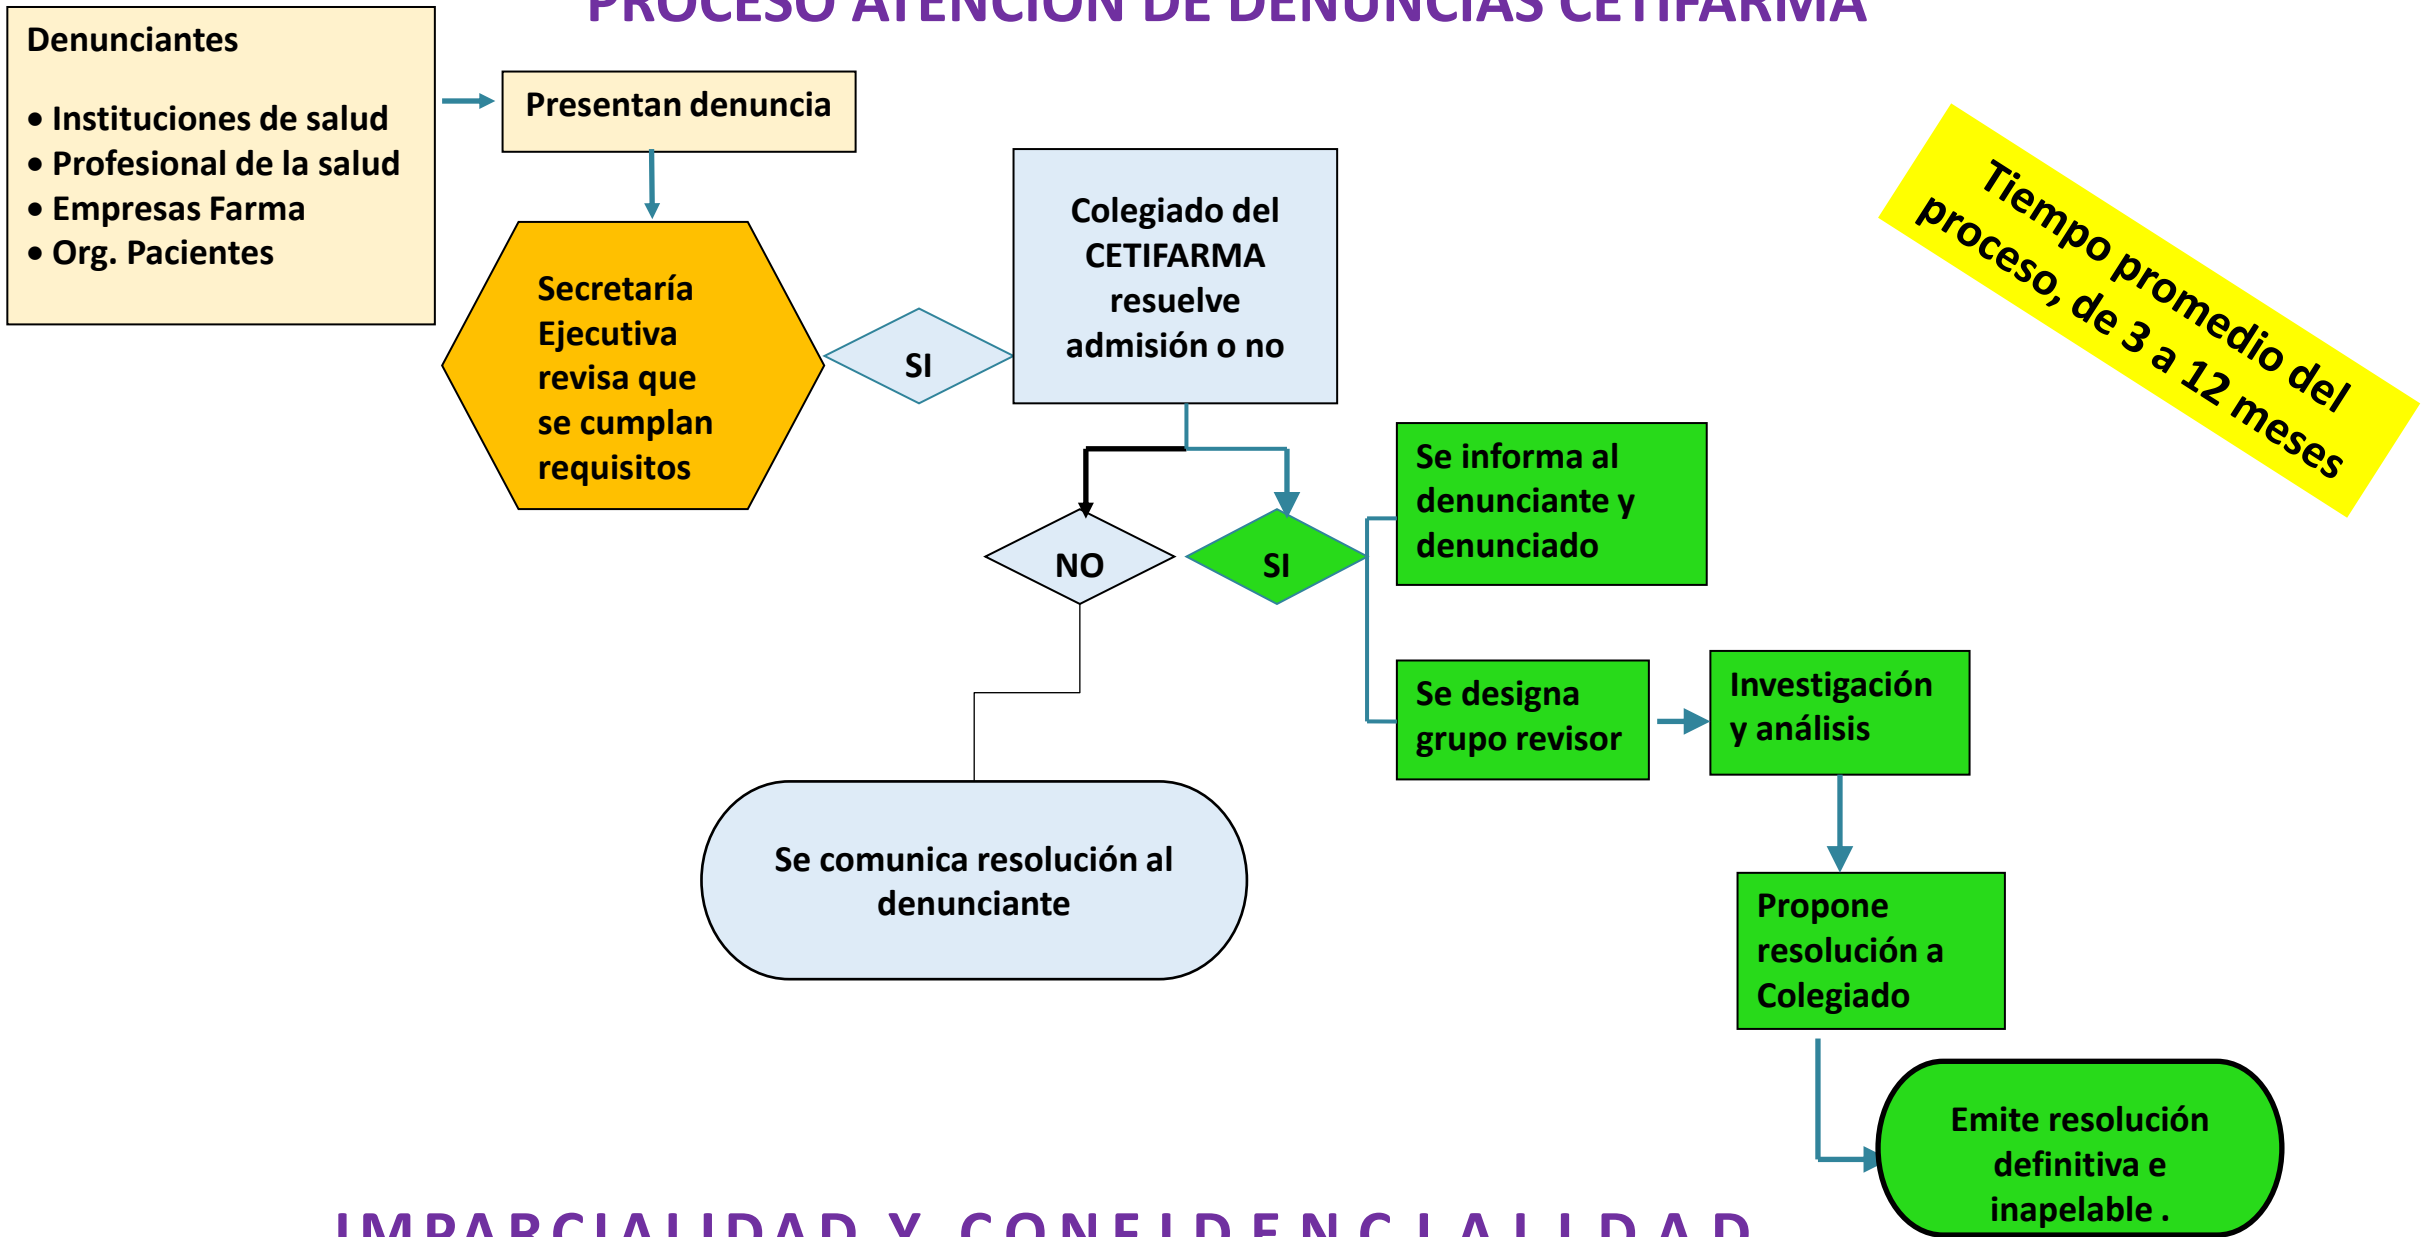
PROCESO ATENCIÓN DE DENUNCIAS CETIFARMA

Denunciantes

• Instituciones de salud
• Profesional de la salud
• Empresas Farma
• Org. Pacientes

Presentan denuncia

Secretaría Ejecutiva revisa que se cumplan requisitos

SI

Colegiado del CETIFARMA resuelve admisión o no

Tiempo promedio del proceso, de 3 a 12 meses

NO

SI

Se informa al denunciante y denunciado

Se designa grupo revisor

Investigación y análisis

Se comunica resolución al denunciante

Propone resolución a Colegiado

Emite resolución definitiva e inapelable .

IMPARCIALIDAD Y CONFIDENCIALIDAD